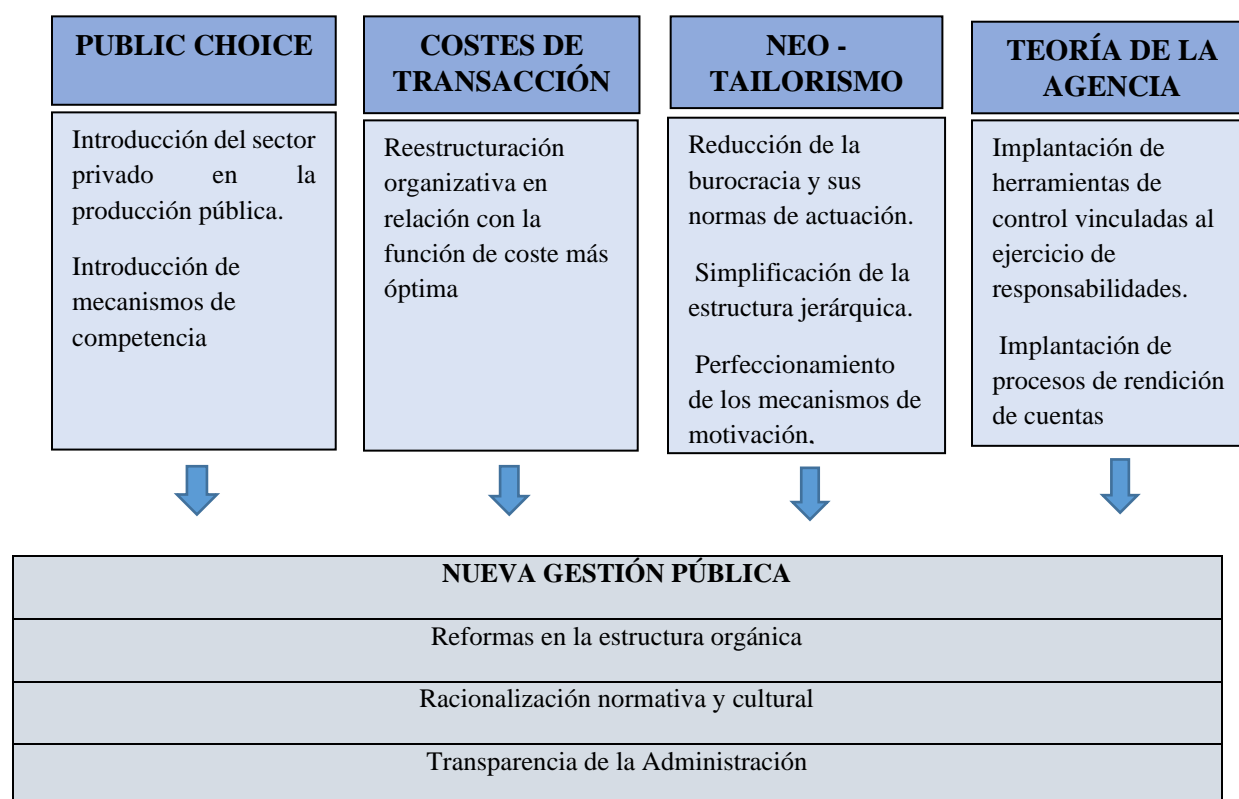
PUBLIC CHOICE

Introducción del sector privado en la producción pública.

Introducción de mecanismos de competencia

COSTES DE TRANSACCIÓN

Reestructuración organizativa en relación con la función de coste más óptima

NEO - TAILORISMO

Reducción de la burocracia y sus normas de actuación.

Simplificación de la estructura jerárquica.

Perfeccionamiento de los mecanismos de motivación.

TEORÍA DE LA AGENCIA

Implantación de herramientas de control vinculadas al ejercicio de responsabilidades.

Implantación de procesos de rendición de cuentas

NUEVA GESTIÓN PÚBLICA

Reformas en la estructura orgánica

Racionalización normativa y cultural

Transparencia de la Administración